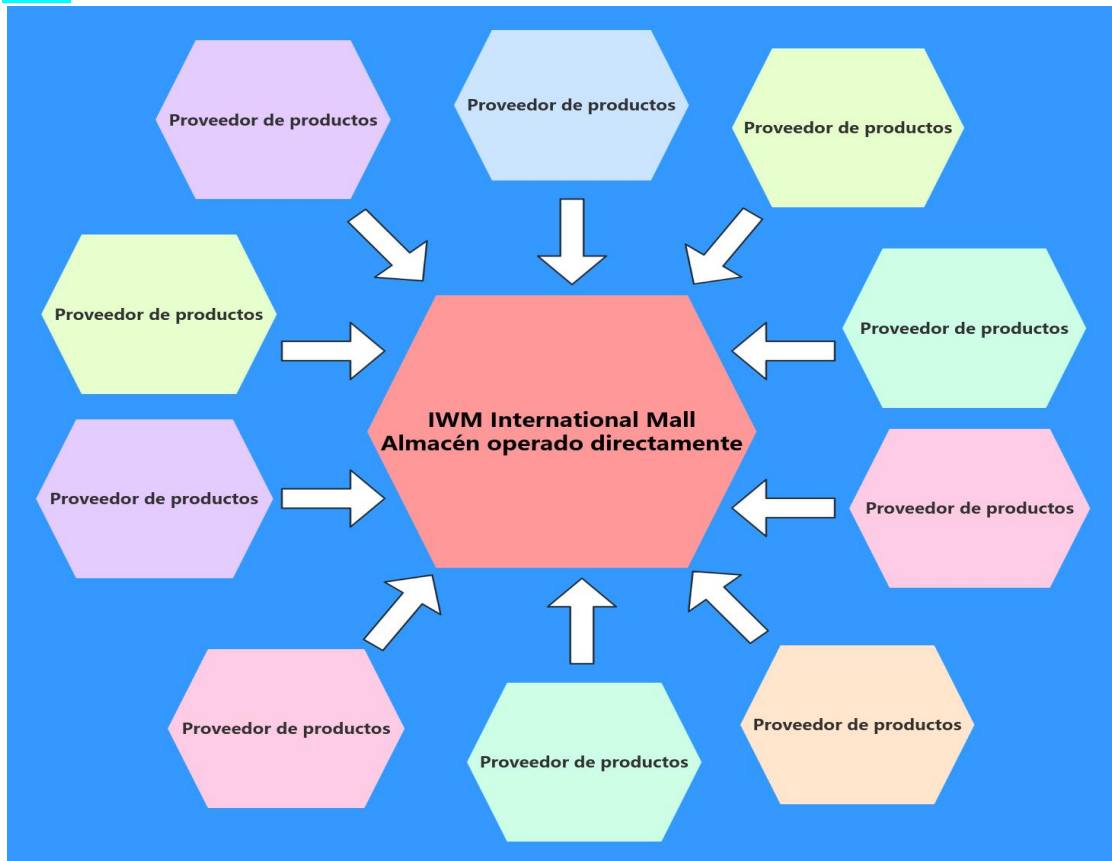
Proveedor de productos

Proveedor de productos

Proveedor de productos

Proveedor de productos

Proveedor de productos

IWM International Mall
Almacén operado directamente

Proveedor de productos

Proveedor de productos

Proveedor de productos

Proveedor de productos

Proveedor de productos